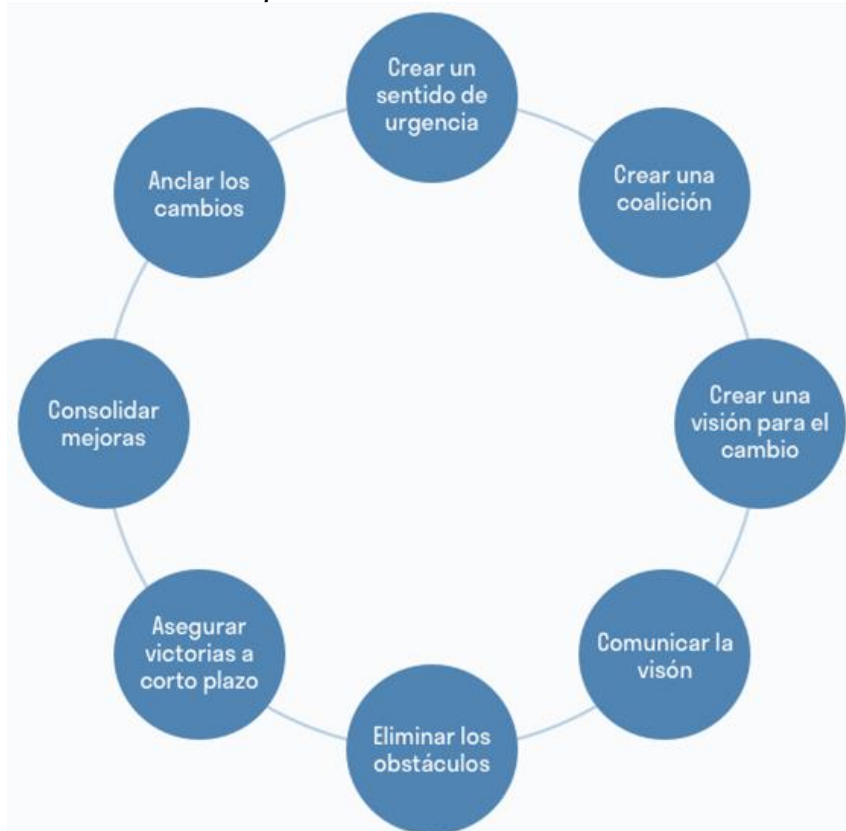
Crear un sentido de urgencia

Crear una coalición

Crear una visión para el cambio

Comunicar la visón

Eliminar los obstáculos

Asegurar victorias a corto plazo

Consolidar mejoras

Anclar los cambios